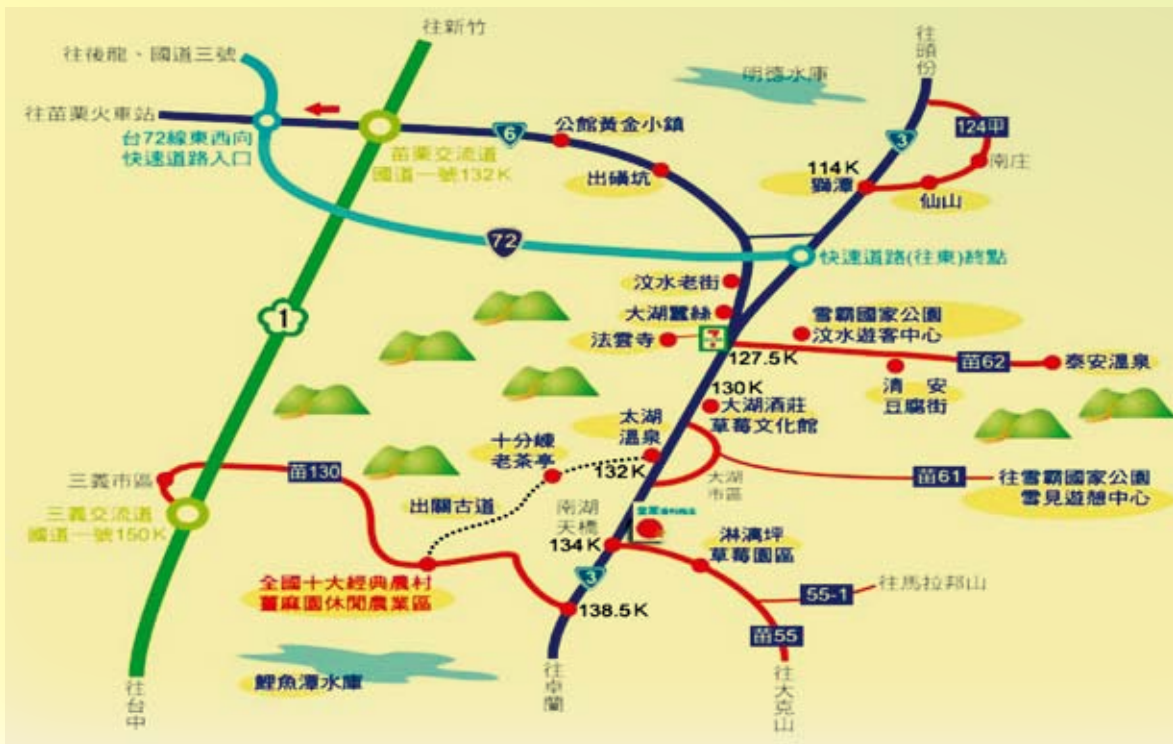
往新竹

往後龍、國道三號

往苗栗火車站

台72線東西向快速道路入口

苗栗交流道
國道一號132K

6

公館黃金小鎮

出礦坑

明德水庫

往頭份

124甲

3

南庄

114K
獅潭

仙山

72

快速道路(往東)終點

汶水老街

大湖蠶絲

法雲寺

雪霸國家公園
汶水遊客中心

127.5K

苗62

泰安溫泉

清安豆腐街

1

130K
大湖酒莊
草莓文化館

太湖溫泉

十分崠老茶亭

132K

大湖市區

苗61

往雪霸國家公園
雪見遊憩中心

三義市區

苗130

三義交流道
國道一號150K

出關古道

南湖天橋

134K

淋漓坪
草莓園區

全國十大經典農村
薑麻園休閒農業區

3

往馬拉邦山

55-1

138.5K

苗55

鯉魚潭水庫

往台中

往卓蘭

往大克山